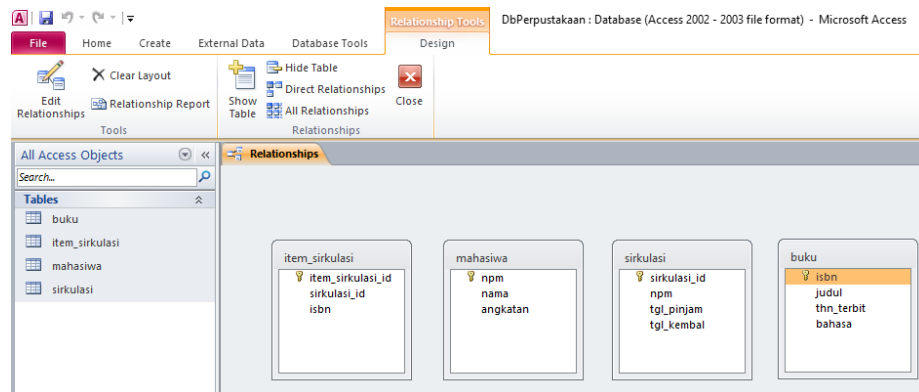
Relationship Tools

DbPerpustakaan : Database (Access 2002 - 2003 file format) - Microsoft Access

File | Home | Create | External Data | Database Tools | Design

Edit Relationships
Clear Layout
Relationship Report
Tools

Show Table
Hide Table
Direct Relationships
All Relationships
Close
Relationships

All Access Objects
Search...
Tables
buku
item_sirkulasi
mahasiswa
sirkulasi

Relationships

item_sirkulasi
item_sirkulasi_id
sirkulasi_id
isbn

mahasiswa
npm
nama
angkatan

sirkulasi
sirkulasi_id
npm
tgl_pinjam
tgl_kembal

buku
isbn
judul
thn_terbit
bahasa